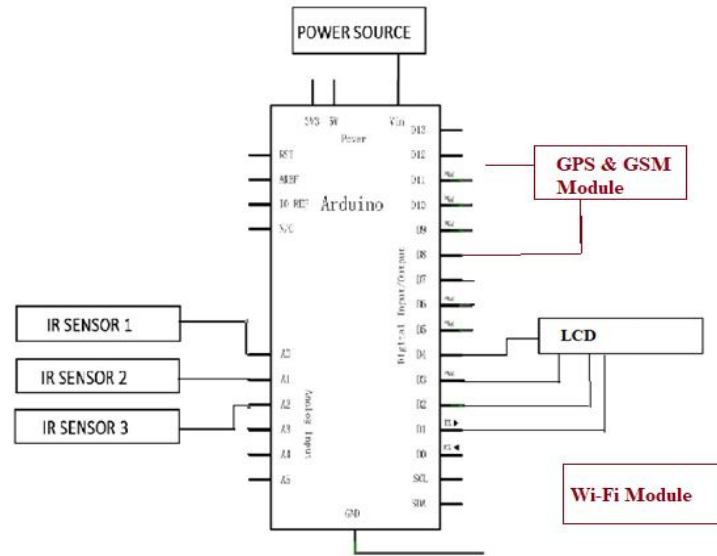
POWER SOURCE

3V3 5V
Power
Vin

RST
AREF
IO REF
N/C

Arduino

D13
D12
D11 PWM
D10 PWM
D9 PWM
D8
D7
D6 PWM
D5 PWM
D4
D3 PWM
D2
D1 TX ▶
D0 RX ◀
SCL
SDA

Digital Input/Output

GPS & GSM Module

IR SENSOR 1
IR SENSOR 2
IR SENSOR 3

A0
A1
A2
A3
A4
A5

Analog Input

LCD

Wi-Fi Module

GND